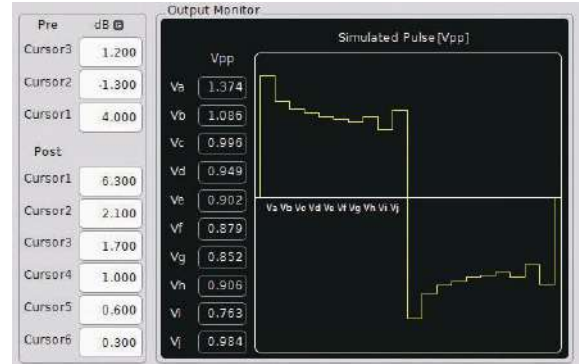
Pre dB

Cursor3 1.200

Cursor2 -1.300

Cursor1 4.000

Post

Cursor1 6.300

Cursor2 2.100

Cursor3 1.700

Cursor4 1.000

Cursor5 0.600

Cursor6 0.300

Output Monitor

Vpp

Va 1.374

Vb 1.086

Vc 0.996

Vd 0.949

Ve 0.902

Vf 0.879

Vg 0.852

Vh 0.906

Vi 0.763

Vj 0.984

Simulated Pulse [Vpp]

Va Vb Vc Vd Ve Vf Vg Vh Vi Vj